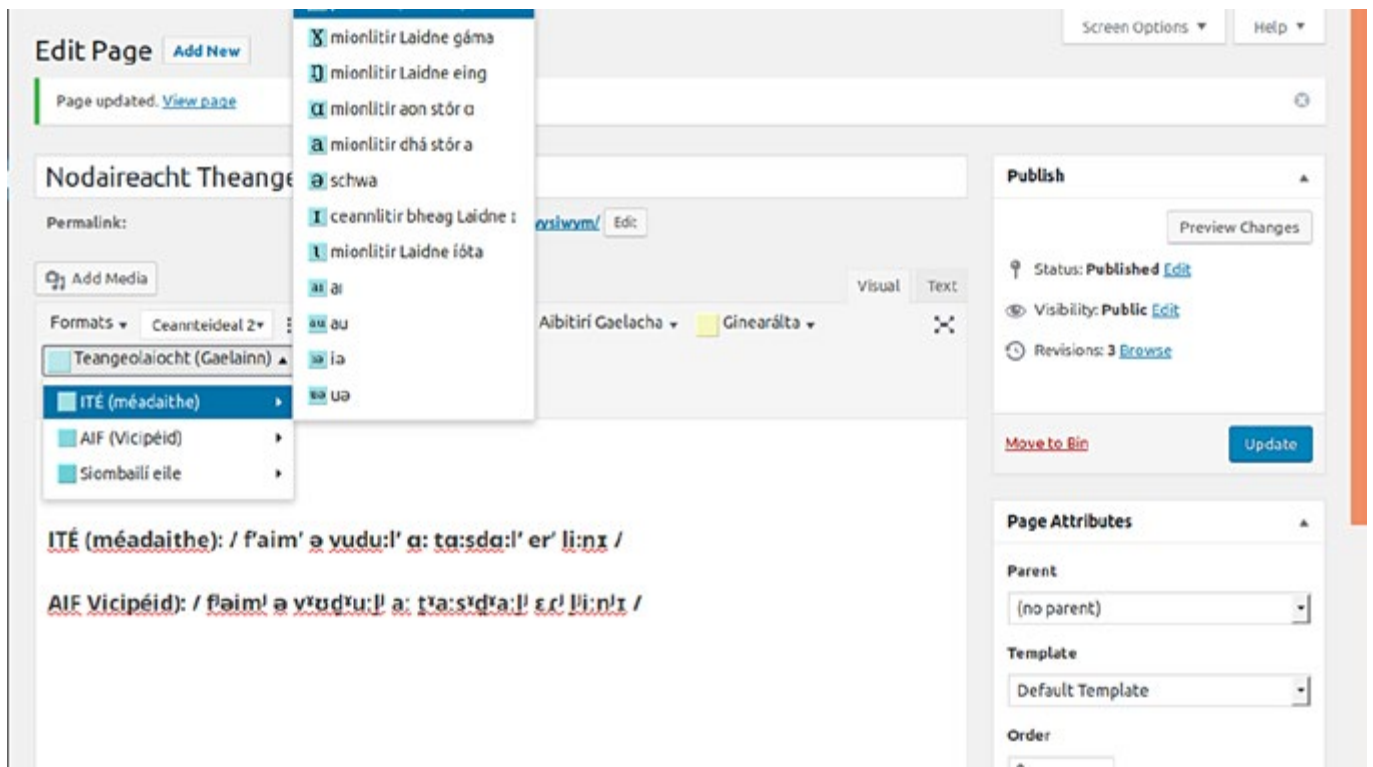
Screen Options ▼ Help ▼

Edit Page Add New

Page updated. View page

ɣ mionlitir Laidne gáma
ŋ mionlitir Laidne eing
ɑ mionlitir aon stór ɑ
a mionlitir dhá stór a
ə schwa
ɪ ceannlitir bheag Laidne ɪ
ɩ mionlitir Laidne íóta
ai ai
au au
ia ia
ua ua

Nodaireacht Theange

Permalink: wysiwym/ Edit

Add Media

Visual Text

Formats ▾ Ceannteideal 2▾ Aibitirí Gaelacha ▾ Ginearálta ▾

Teangeolaíocht (Gaelainn) ▴

ITÉ (méadaithe) ▸
AIF (Vicipéid) ▸
Siombailí eile ▸

ITÉ (méadaithe): / f'aim' ə yudu:l' ɑ: tɑ:sdɑ:l' er' li:nɪ /

AIF Vicipéid): / fʲəimʲ ə vˠʊdˠuːlʲ aː tˠaːsˠdˠaːlʲ ɛɾʲ lʲiːnʲɪ /

Publish

Preview Changes

Status: Published Edit

Visibility: Public Edit

Revisions: 3 Browse

Move to Bin

Update

Page Attributes

Parent

(no parent)

Template

Default Template

Order